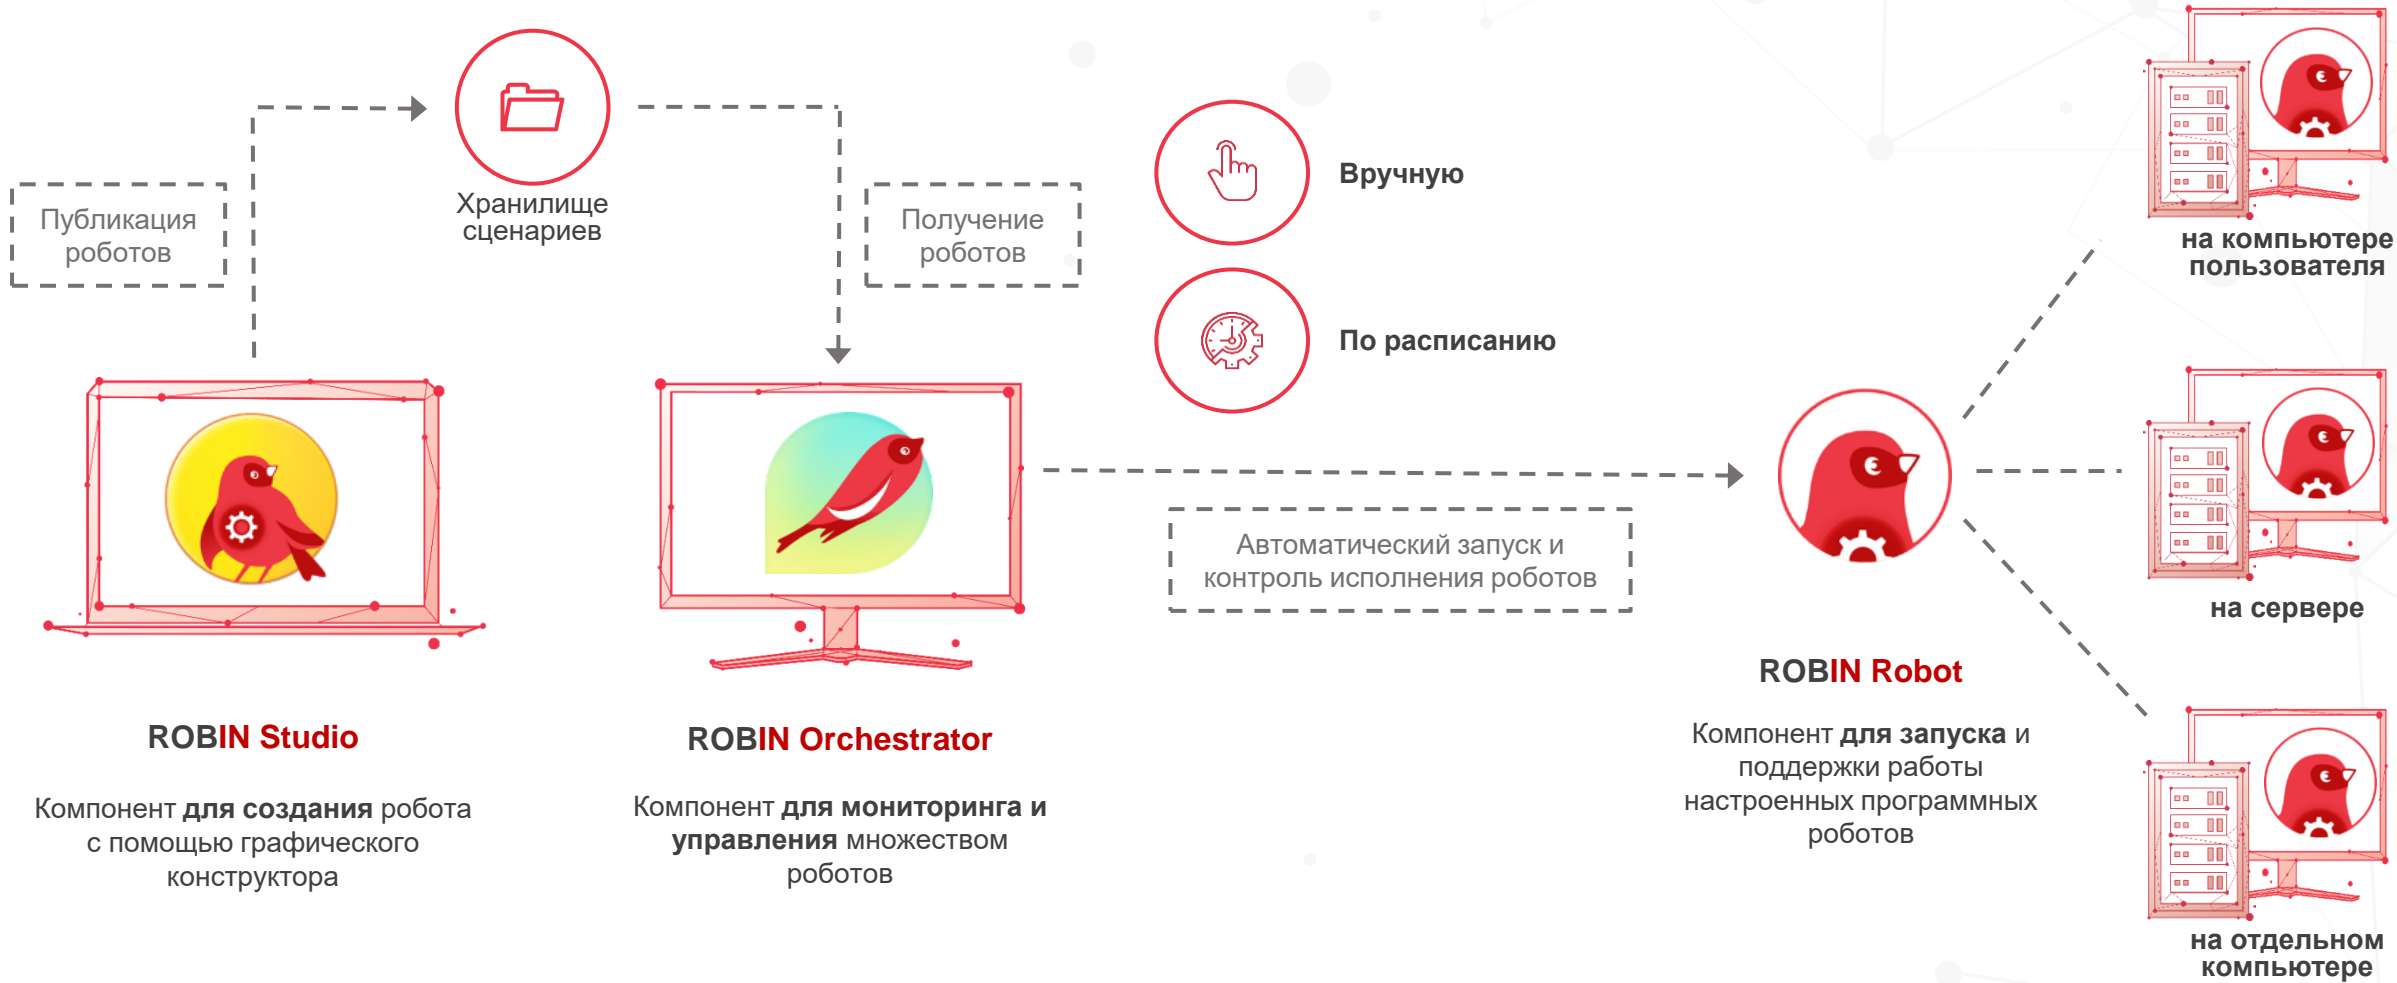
Публикация роботов

Хранилище сценариев

Получение роботов

Вручную

По расписанию

на компьютере пользователя

на сервере

на отдельном компьютере

Автоматический запуск и контроль исполнения роботов

ROBIN Studio

Компонент **для создания** робота с помощью графического конструктора

ROBIN Orchestrator

Компонент **для мониторинга и управления** множеством роботов

ROBIN Robot

Компонент **для запуска** и поддержки работы настроенных программных роботов